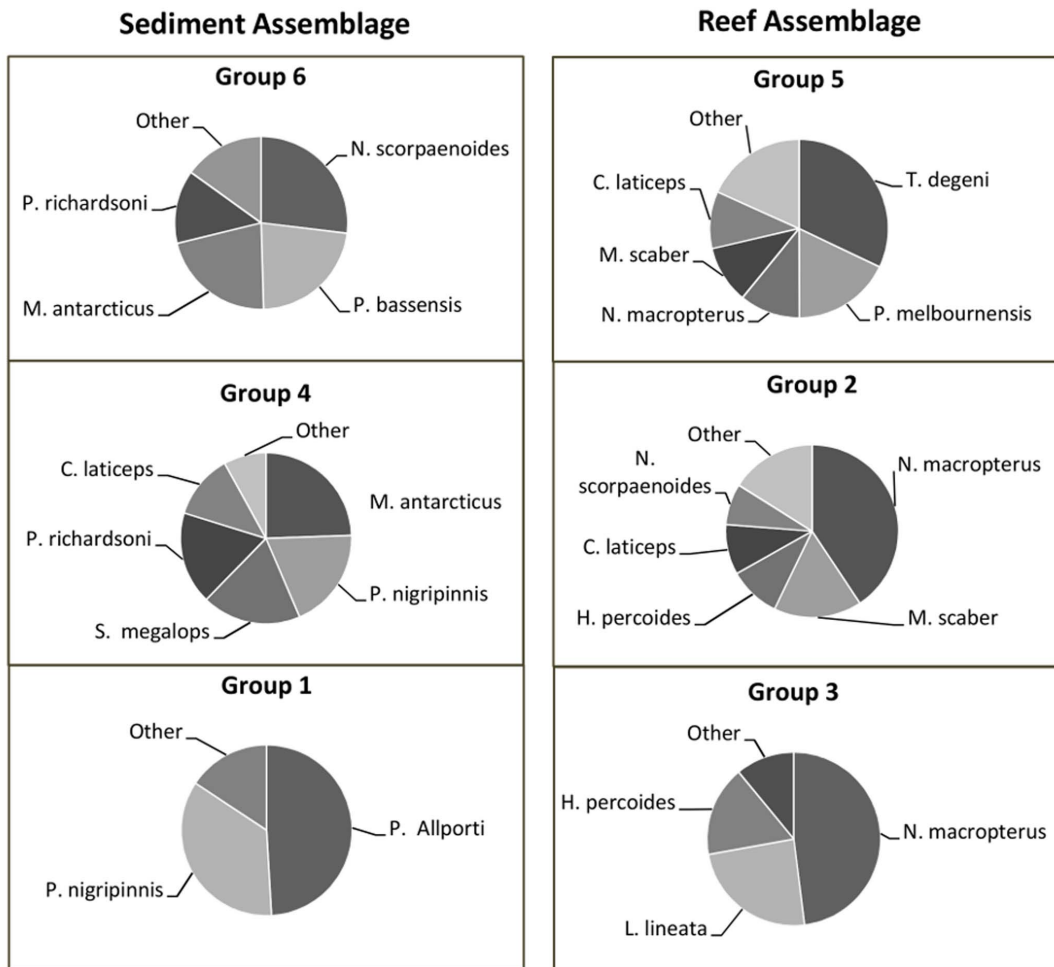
Sediment Assemblage

Group 6

Other
N. scorpaenoides
P. richardsoni
M. antarcticus
P. bassensis

Group 4

Other
C. laticeps
M. antarcticus
P. richardsoni
P. nigripinnis
S. megalops

Group 1

Other
P. Allporti
P. nigripinnis

Reef Assemblage

Group 5

Other
C. laticeps
T. degeni
M. scaber
N. macropterus
P. melbournensis

Group 2

Other
N. scorpaenoides
N. macropterus
C. laticeps
H. percoides
M. scaber

Group 3

Other
H. percoides
N. macropterus
L. lineata